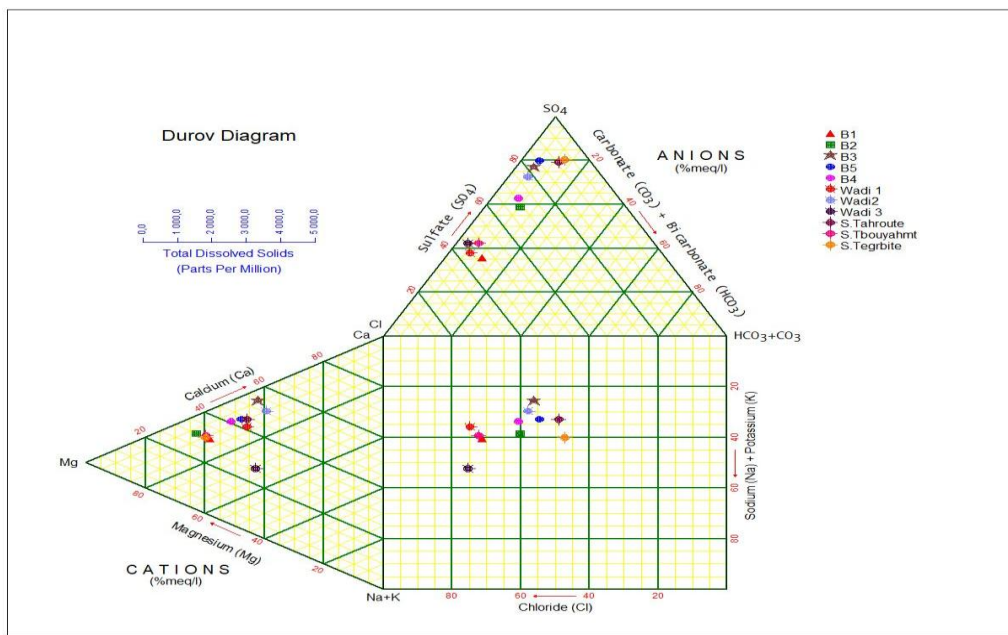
Durov Diagram

0.0 1,000.0 2,000.0 3,000.0 4,000.0 5,000.0

Total Dissolved Solids
(Parts Per Million)

SO4

ANIONS
(%meq/l)

Sulfate (SO4)

Carbonate (CO3) + Bicarbonate (HCO3)

80 60 40 20

20 40 60 80

B1
B2
B3
B5
B4
Wadi 1
Wadi2
Wadi 3
S.Tahroute
S.Tbouyahmt
S.Tegrbite

Cl
Ca

HCO3+CO3

Calcium (Ca)

20 40 60 80

Mg

80 60 40 20

Magnesium (Mg)

CATIONS
(%meq/l)

Na+K

80 60 40 20

Chloride (Cl)

20 40 60 80

Sodium (Na) + Potassium (K)